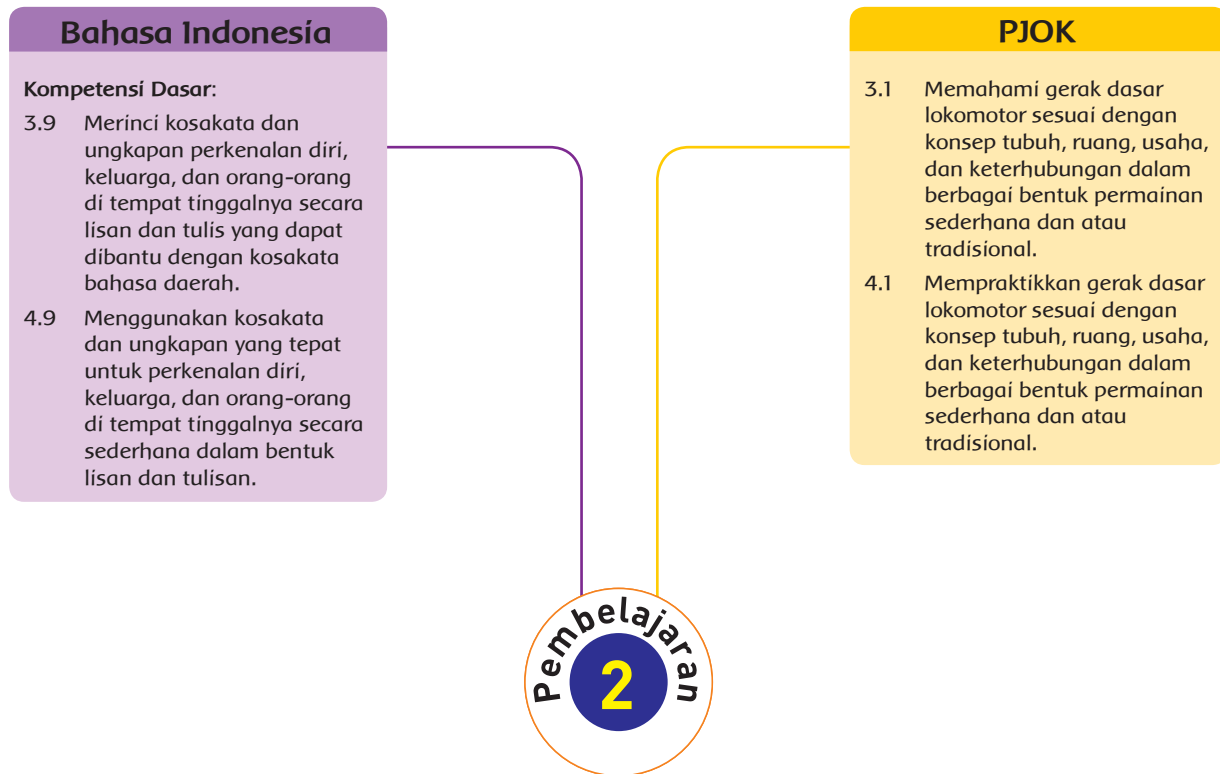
Bahasa Indonesia

Kompetensi Dasar:

3.9 Merinci kosakata dan ungkapan perkenalan diri, keluarga, dan orang-orang di tempat tinggalnya secara lisan dan tulis yang dapat dibantu dengan kosakata bahasa daerah.

4.9 Menggunakan kosakata dan ungkapan yang tepat untuk perkenalan diri, keluarga, dan orang-orang di tempat tinggalnya secara sederhana dalam bentuk lisan dan tulisan.

PJOK

3.1 Memahami gerak dasar lokomotor sesuai dengan konsep tubuh, ruang, usaha, dan keterhubungan dalam berbagai bentuk permainan sederhana dan atau tradisional.

4.1 Mempraktikkan gerak dasar lokomotor sesuai dengan konsep tubuh, ruang, usaha, dan keterhubungan dalam berbagai bentuk permainan sederhana dan atau tradisional.

Pembelajaran 2